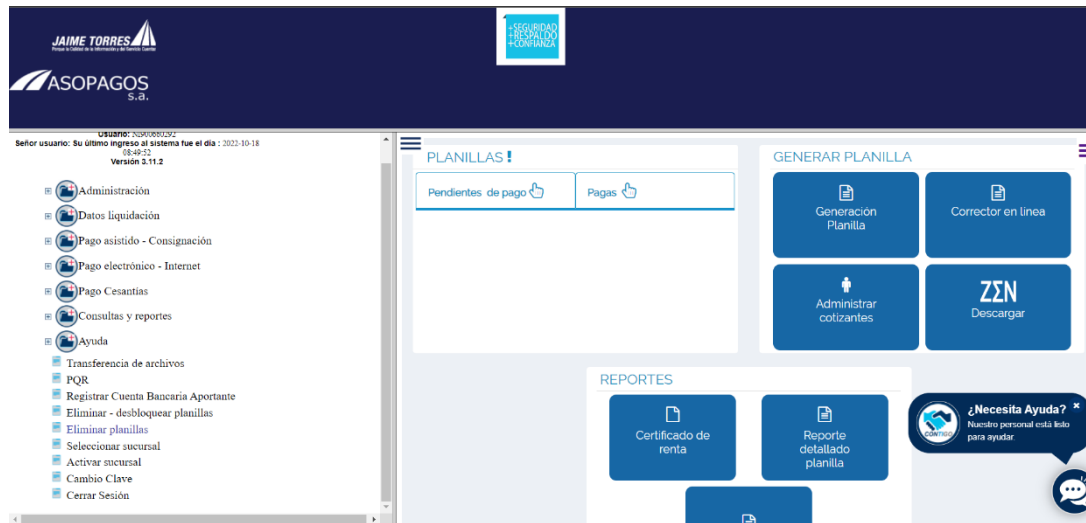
JAIME TORRES
Porque la Calidad de la Información y del Servicio Cuentan

ASOPAGOS s.a.

+SEGURIDAD +RESPALDO +CONFIANZA

Usuario: NS900680292
Señor usuario: Su último ingreso al sistema fue el día : 2022-10-18 08:49:52
Versión 3.11.2

Administración
Datos liquidación
Pago asistido - Consignación
Pago electrónico - Internet
Pago Cesantías
Consultas y reportes
Ayuda
Transferencia de archivos
PQR
Registrar Cuenta Bancaria Aportante
Eliminar - desbloquear planillas
Eliminar planillas
Seleccionar sucursal
Activar sucursal
Cambio Clave
Cerrar Sesión

PLANILLAS !
Pendientes de pago
Pagas

GENERAR PLANILLA
Generación Planilla
Corrector en línea
Administrar cotizantes
ΣΣN
Descargar

REPORTES
Certificado de renta
Reporte detallado planilla

CONTIGO
¿Necesita Ayuda?
Nuestro personal está listo para ayudar
×